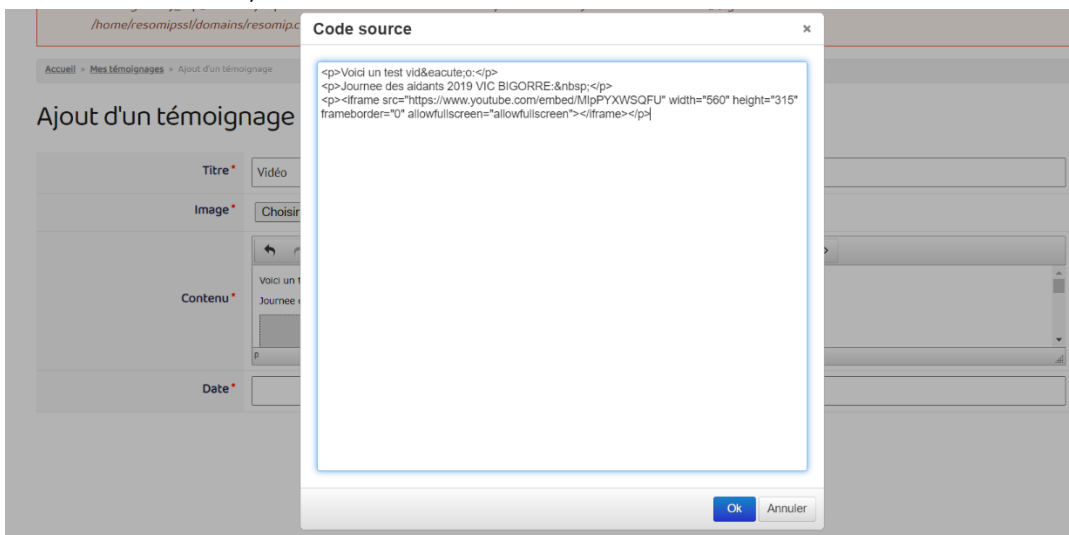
/home/resomipssl/domains/resomip.c

Accueil » Mes témoignages » Ajout d'un témoignage

Ajout d'un témoignage

Titre* Vidéo

Image* Choisir

Contenu* Voici un t
Journee
p

Date*

Code source ×

<p>Voici un test vid&eacute;o:</p>
<p>Journee des aidants 2019 VIC BIGORRE:&nbsp;</p>
<p><iframe src="https://www.youtube.com/embed/MIpPYXWSQFU" width="560" height="315" frameborder="0" allowfullscreen="allowfullscreen"></iframe></p>

Ok Annuler